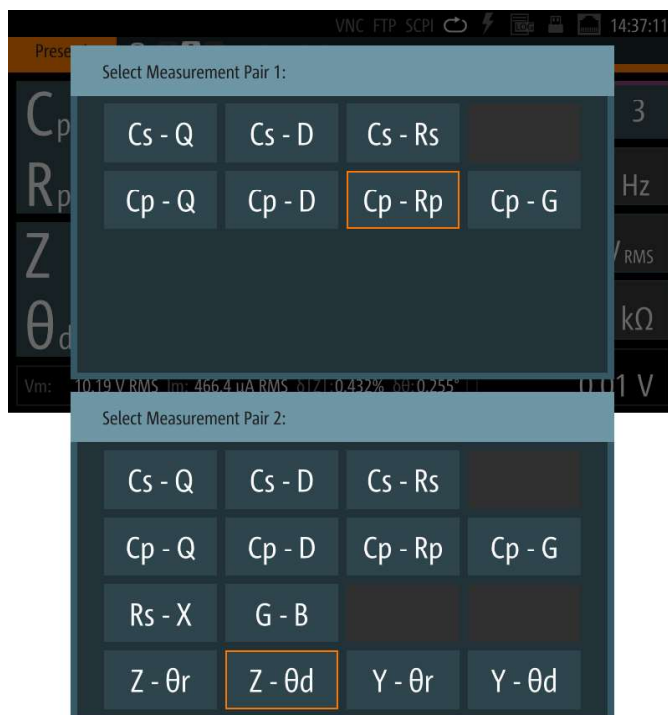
VNC FTP SCPI 14:37:11

Prese

Select Measurement Pair 1:

Cs - Q
Cs - D
Cs - Rs
Cp - Q
Cp - D
Cp - Rp
Cp - G

$C_p$
$R_p$
Z
$\theta_d$

3
Hz
V RMS
kΩ

Vm: 10.19 V RMS Im: 466.4 μA RMS δ|Z|:0.432% δθ:0.255°

0.01 V

Select Measurement Pair 2:

Cs - Q
Cs - D
Cs - Rs
Cp - Q
Cp - D
Cp - Rp
Cp - G
Rs - X
G - B
Z - θr
Z - θd
Y - θr
Y - θd